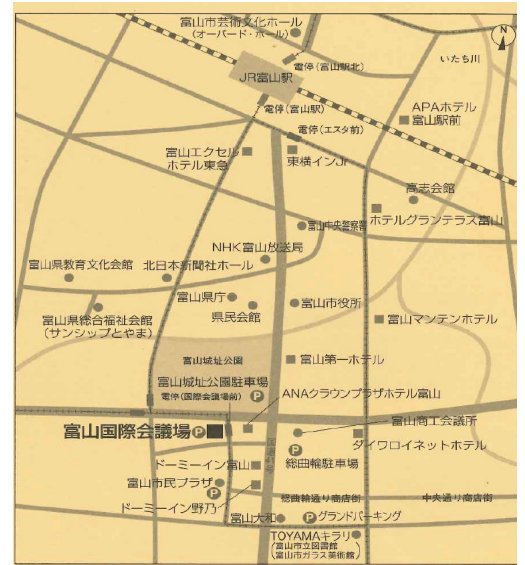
富山市芸術文化ホール
(オーバード・ホール)

電停(富山駅北)

いたち川

N

JR富山駅

電停(富山駅)

APAホテル
富山駅前

電停(エスタ前)

富山エクセル
ホテル東急

東横イン

高志会館

富山中央警察署

ホテルグランテラス富山

NHK富山放送局

富山県教育文化会館

北日本新聞社ホール

富山県庁

富山市役所

富山県総合福祉会館
(サンシップとやま)

県民会館

富山マンテンホテル

富山城址公園

富山第一ホテル

富山城址公園駐車場

電停(国際会議場前)

ANAクラウンプラザホテル富山

富山国際会議場

富山商工会議所

ダイワロイネットホテル

ドーミーイン富山

総曲輪駐車場

富山市民プラザ

ドーミーイン野乃

総曲輪通り商店街

中央通り商店街

富山大和

グランドパーキング

TOYAMAキラリ
(富山市立図書館
富山市ガラス美術館)